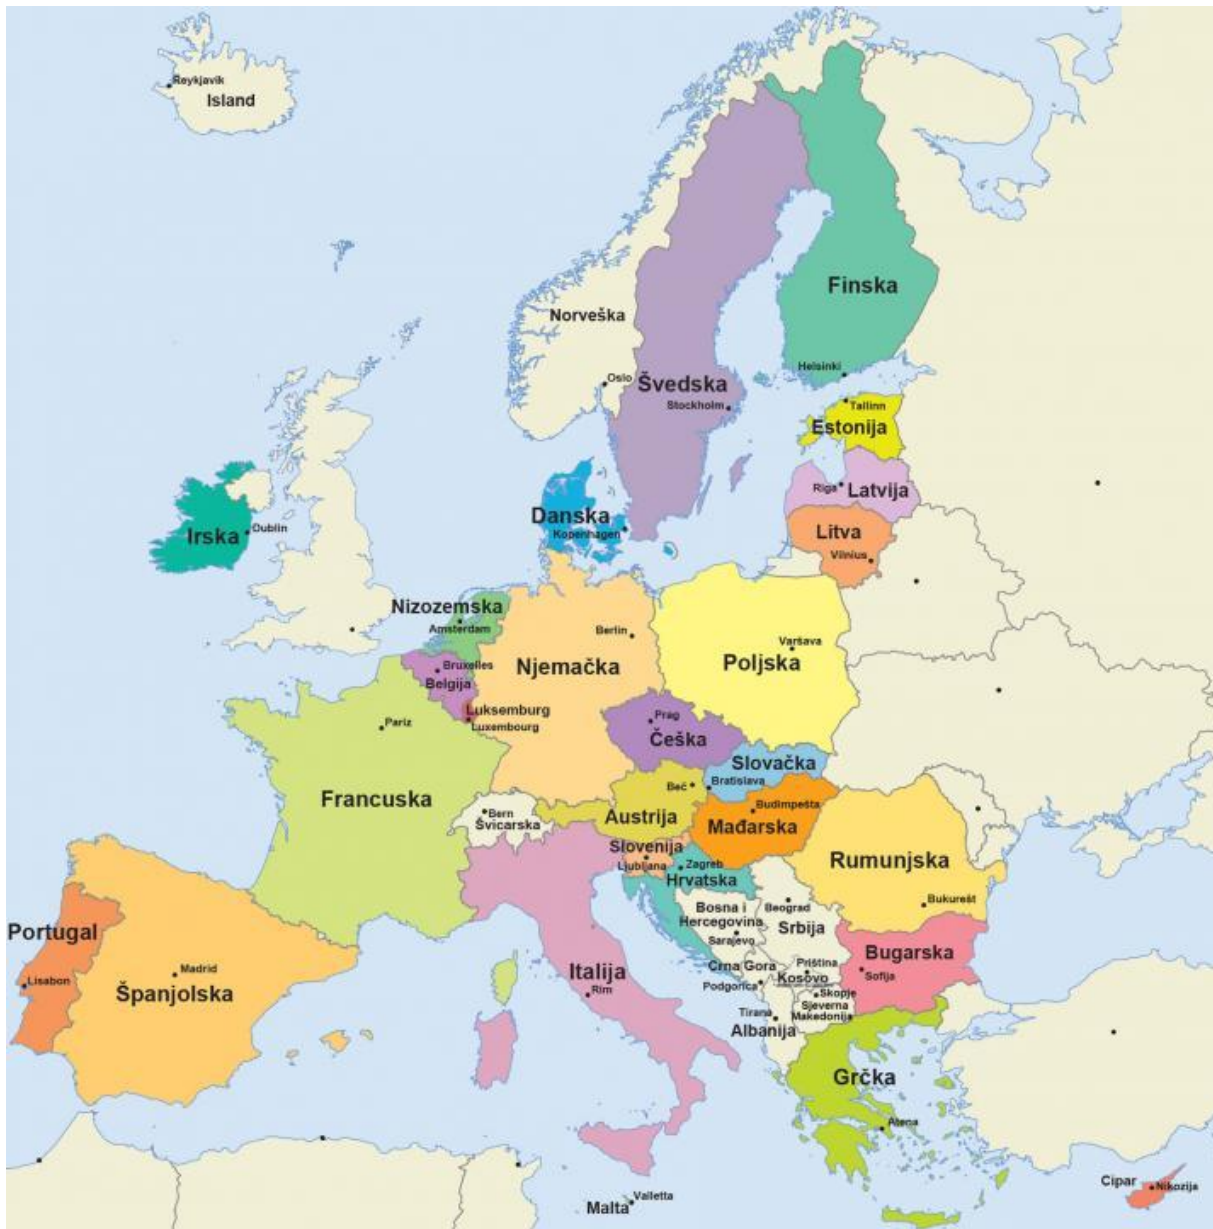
Reykjavik
Island

Norveška
Oslo
Švedska
Stockholm
Finska
Helsinki
Tallinn
Estonija
Riga
Latvija
Litva
Vilnius
Irska
Dublin
Danska
Kopenhagen
Nizozemska
Amsterdam
Berlin
Njemačka
Varšava
Poljska
Bruxelles
Belgija
Luksemburg
Luxembourg
Pariz
Prag
Češka
Slovačka
Bratislava
Beč
Budimpešta
Francuska
Bern
Švicarska
Austrija
Mađarska
Slovenija
Ljubljana
Zagreb
Hrvatska
Rumunjska
Bukurešt
Beograd
Bosna i Hercegovina
Sarajevo
Srbija
Portugal
Lisabon
Madrid
Španjolska
Italija
Rim
Crna Gora
Podgorica
Priština
Kosovo
Skopje
Sjeverna Makedonija
Bugarska
Sofija
Tirana
Albanija
Grčka
Atena
Malta
Valletta
Cipar
Nikozija